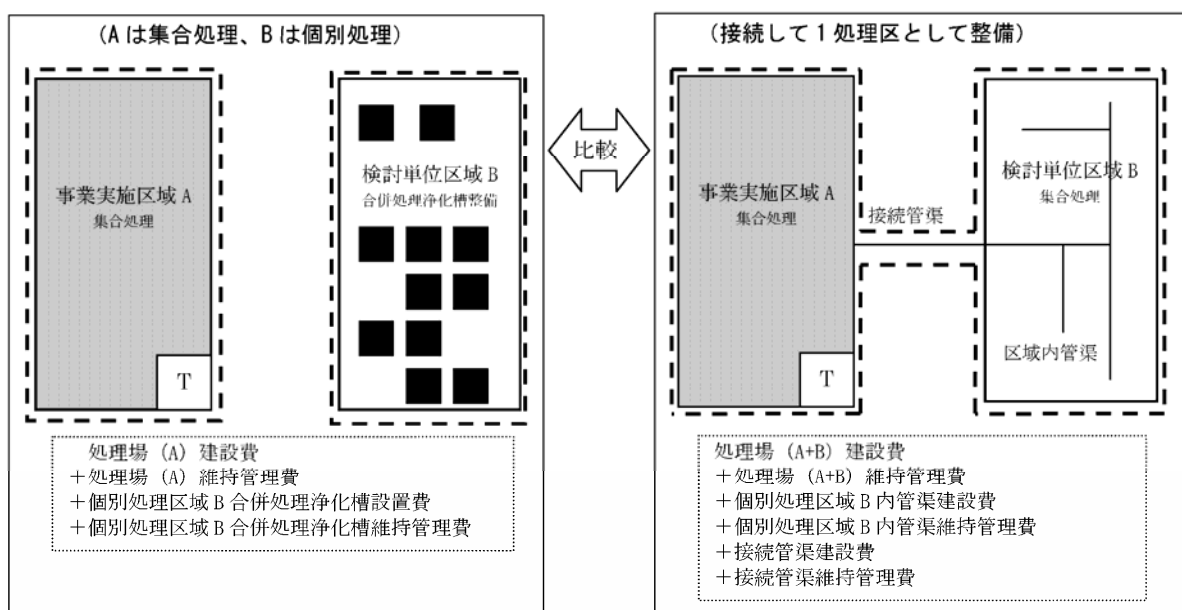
（Aは集合処理、Bは個別処理）

事業実施区域 A
集合処理

T

検討単位区域 B
合併処理浄化槽整備

処理場（A）建設費
＋処理場（A）維持管理費
＋個別処理区域 B 合併処理浄化槽設置費
＋個別処理区域 B 合併処理浄化槽維持管理費

比較

（接続して１処理区として整備）

事業実施区域 A
集合処理

T

接続管渠

検討単位区域 B
集合処理

区域内管渠

処理場（A+B）建設費
＋処理場（A+B）維持管理費
＋個別処理区域 B 内管渠建設費
＋個別処理区域 B 内管渠維持管理費
＋接続管渠建設費
＋接続管渠維持管理費